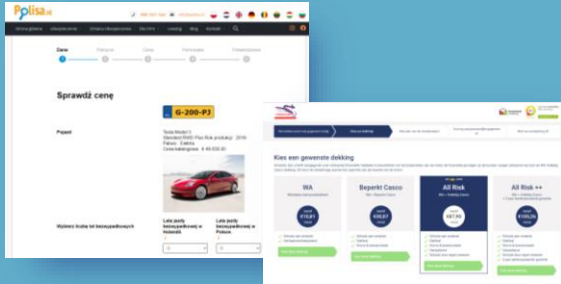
Polisa.nl

Strona główna Ubezpieczenia Zmiana ubezpieczenia Dla ZZP'a Leasing Blog Kontakt

Dane Pojazd Cena Potwierdzenie

Sprawdź cenę

G-200-PJ

Pojazd

Tesla Model 3 Standard RWD Plus Rok produkcji: 2019 Paliwo: Elektra Cena katalogowa: € 49.600,00

Wybierz liczbę lat bezszkodowych

Lata jazdy bezszkodowej w Holandii

Lata jazdy bezszkodowej w Polsce

Kies een gewenste dekking

WA

Beperkt Casco

All Risk

All Risk ++